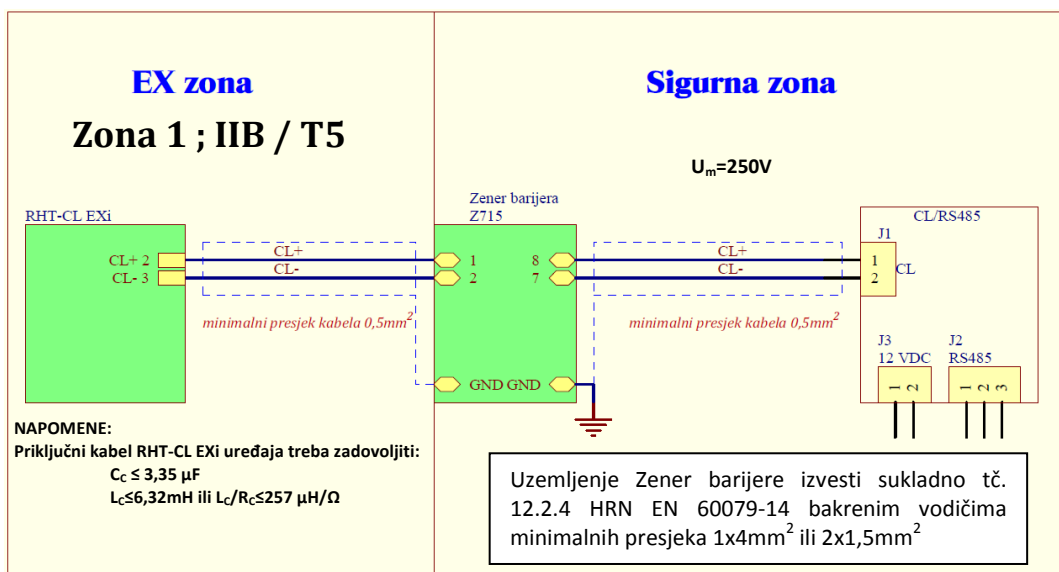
EX zona

Zona 1 ; IIB / T5

Sigurna zona

$U_m$=250V

RHT-CL EXi

CL+ 2
CL- 3

CL+
CL-

minimalni presjek kabela 0,5mm$^2$

Zener barijera
Z715

1
2
8
7

GND GND

CL+
CL-

minimalni presjek kabela 0,5mm$^2$

CL/RS485

J1
1
2
CL

J3
12 VDC
1 2

J2
RS485
1 2 3

NAPOMENE:
Priključni kabel RHT-CL EXi uređaja treba zadovoljiti:
$C_C$ ≤ 3,35 µF
$L_C$≤6,32mH ili $L_C/R_C$≤257 µH/Ω

Uzemljenje Zener barijere izvesti sukladno tč. 12.2.4 HRN EN 60079-14 bakrenim vodičima minimalnih presjeka 1x4mm$^2$ ili 2x1,5mm$^2$